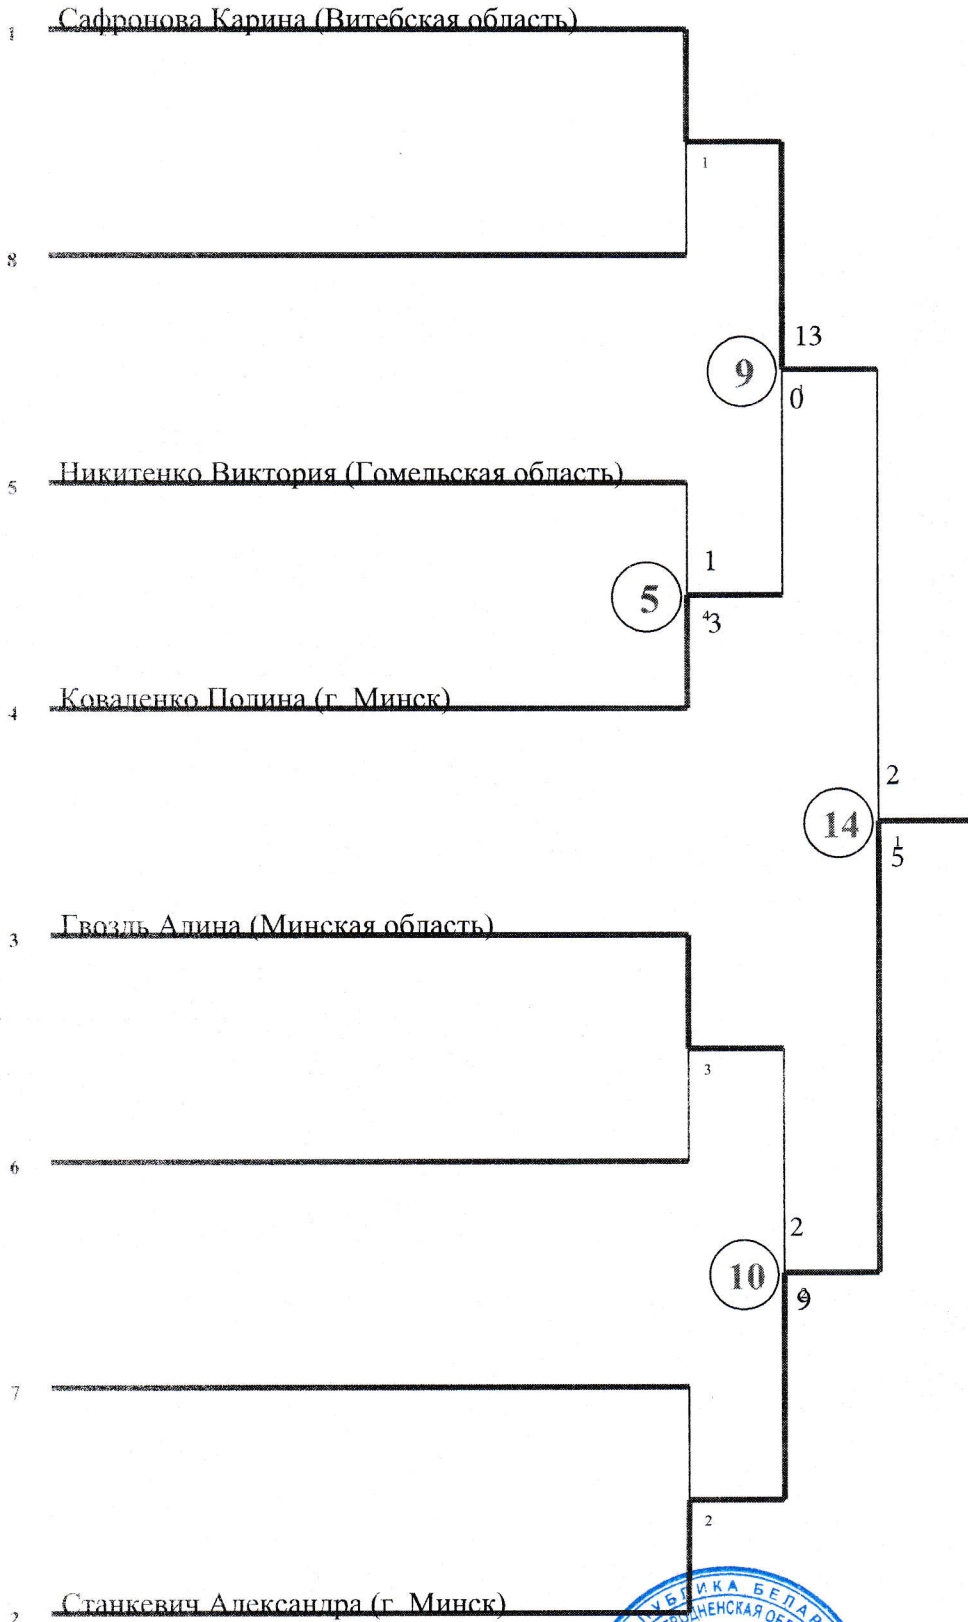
1
Сафронова Карина (Витебская область)

1

8

13
9
0

5
Никитенко Виктория (Гомельская область)

1
5
3

4
Коваленко Полина (г. Минск)

2
14
5

3
Гвоздь Алина (Минская область)

3

6

2
10
9

7

2

2
Станкевич Александра (г. Минск)

РЕСПУБЛИКА БЕЛАРУСЬ ГРОДНЕНСКАЯ ОБ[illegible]